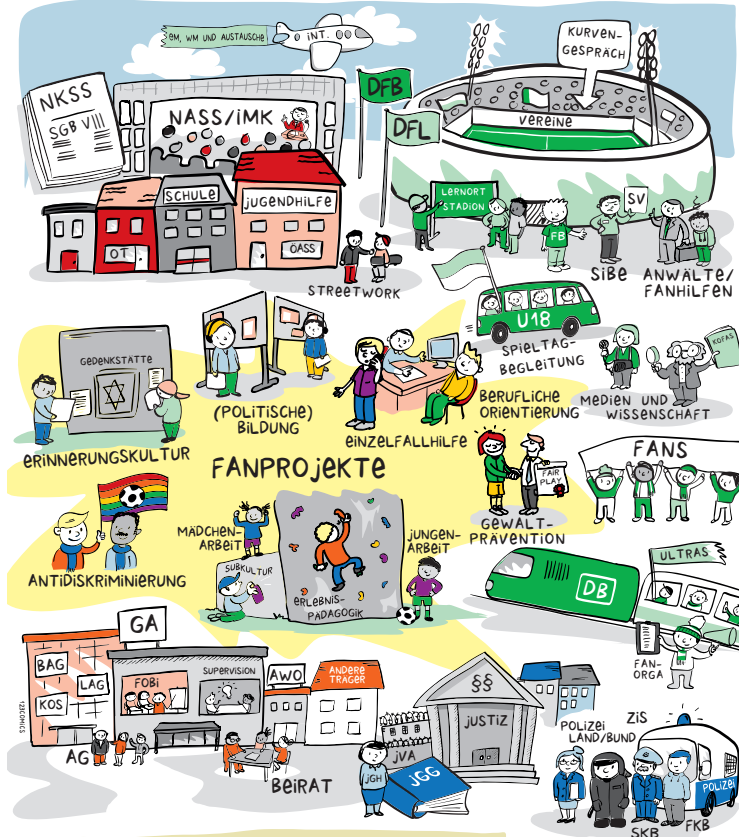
EM, WM UND AUSTAUSCHE
INT.
KURVEN-GESPRÄCH
NKSS
SGB VIII
NASS/IMK
DFB
DFL
Vereine
SCHULE
Jugendhilfe
OT
OASS
LERNORT STADION
FB
SV
STREETWORK
SiBe
ANWÄLTE/ FANHILFEN
U18
SPIELTAG-BEGLEITUNG
GEDENKSTÄTTE
KOFAS
MEDIEN UND WISSENSCHAFT
BERUFLICHE ORIENTIERUNG
(POLITISCHE) BILDUNG
EINZELFALLHILFE
ERINNERUNGSKULTUR
FANPROJEKTE
FANS
FAIR PLAY
GEWALT-PRÄVENTION
MÄDCHEN-ARBEIT
JUNGEN-ARBEIT
ANTIDISKRIMINIERUNG
SUBKULTUR
ERLEBNIS-PÄDAGOGIK
ULTRAS
DB
GA
FAN-ORGA
BAG
LAG
KOS
FOBI
SUPERVISION
AWO
ANDERE TRÄGER
§§
JUSTIZ
ZIS
POLIZEI LAND/BUND
POLIZEI
AG
BEIRAT
JVA
JGH
JGG
SKB
FKB
123COMICS